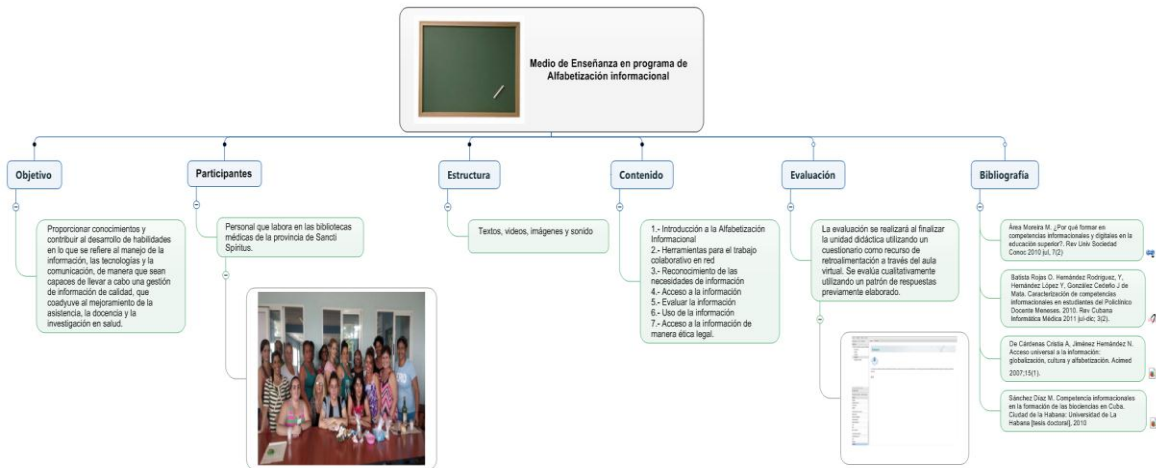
Medio de Enseñanza en programa de Alfabetización informacional

Objetivo

Proporcionar conocimientos y contribuir al desarrollo de habilidades en lo que se refiere al manejo de la información, las tecnologías y la comunicación, de manera que sean capaces de llevar a cabo una gestión de información de calidad, que coadyuve al mejoramiento de la asistencia, la docencia y la investigación en salud.

Participantes

Personal que labora en las bibliotecas médicas de la provincia de Sancti Spiritus.

Estructura

Textos, videos, imágenes y sonido

Contenido

1.- Introducción a la Alfabetización Informacional
2.- Herramientas para el trabajo colaborativo en red
3.- Reconocimiento de las necesidades de información
4.- Acceso a la información
5.- Evaluar la información
6.- Uso de la información
7.- Acceso a la información de manera ética legal.

Evaluación

La evaluación se realizará al finalizar la unidad didáctica utilizando un cuestionario como recurso de retroalimentación a través del aula virtual. Se evalúa cualitativamente utilizando un patrón de respuestas previamente elaborado.

Bibliografía

Área Moreira M. ¿Por qué formar en competencias informacionales y digitales en la educación superior?. Rev Univ Sociedad Conoc 2010 jul, 7(2)

Batista Rojas O. Hernández Rodríguez, Y, Hernández López Y, González Cedeño J de Mata. Caracterización de competencias informacionales en estudiantes del Policlínico Docente Meneses. 2010. Rev Cubana Informática Médica 2011 jul-dic; 3(2).

De Cárdenas Cristia A, Jiménez Hernández N. Acceso universal a la información: globalización, cultura y alfabetización. Acimed 2007;15(1).

Sánchez Díaz M. Competencia informacionales en la formación de las biociencias en Cuba. Ciudad de la Habana: Universidad de La Habana [tesis doctoral], 2010